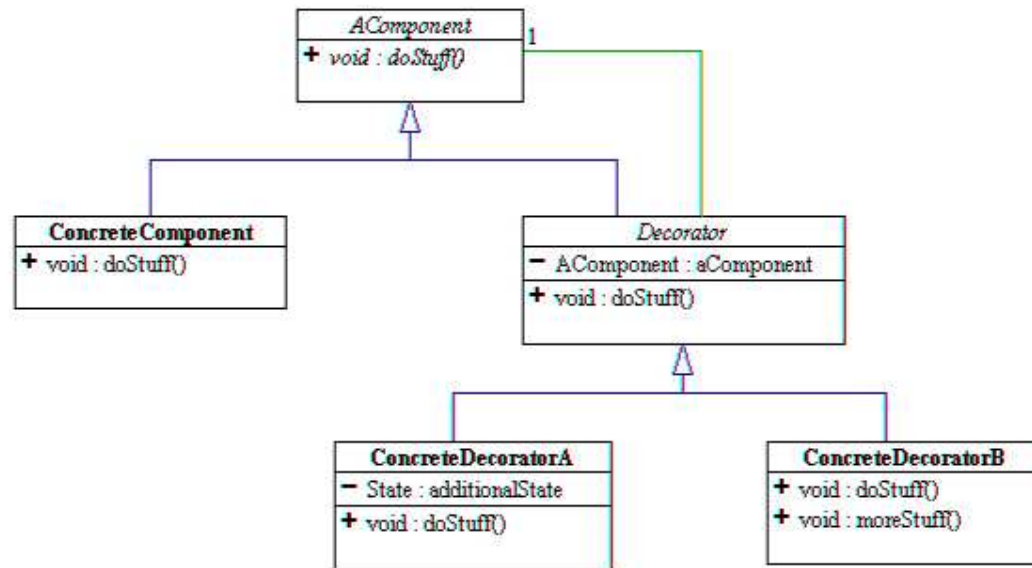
AComponent
+ void : doStuff()

1

ConcreteComponent
+ void : doStuff()

Decorator
− AComponent : aComponent
+ void : doStuff()

ConcreteDecoratorA
− State : additionalState
+ void : doStuff()

ConcreteDecoratorB
+ void : doStuff()
+ void : moreStuff()